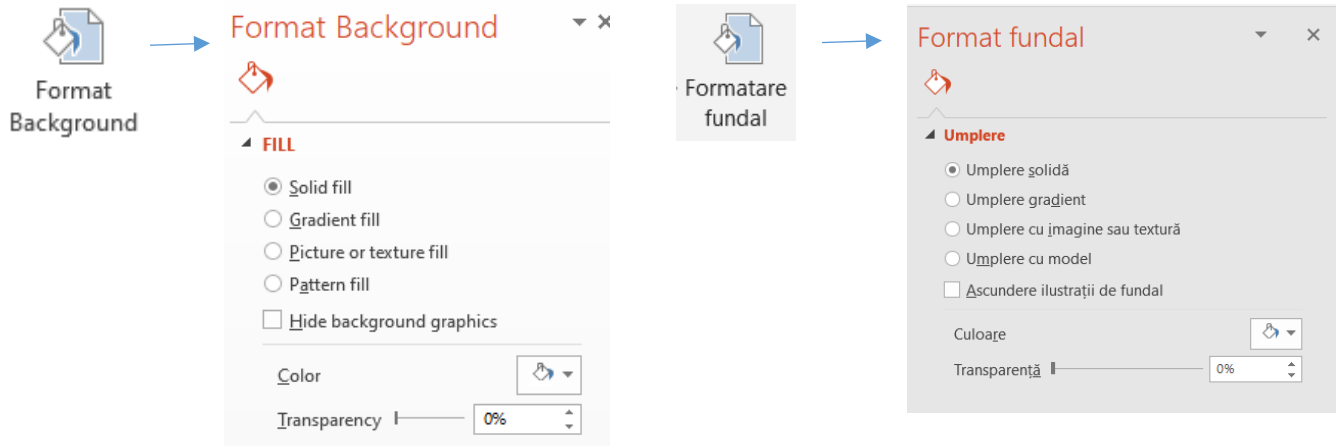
Format Background

Format Background

FILL

Solid fill

Gradient fill

Picture or texture fill

Pattern fill

Hide background graphics

Color

Transparency 0%

Formatare fundal

Format fundal

Umplere

Umplere solidă

Umplere gradient

Umplere cu imagine sau textură

Umplere cu model

Ascundere ilustrații de fundal

Culoare

Transparență 0%